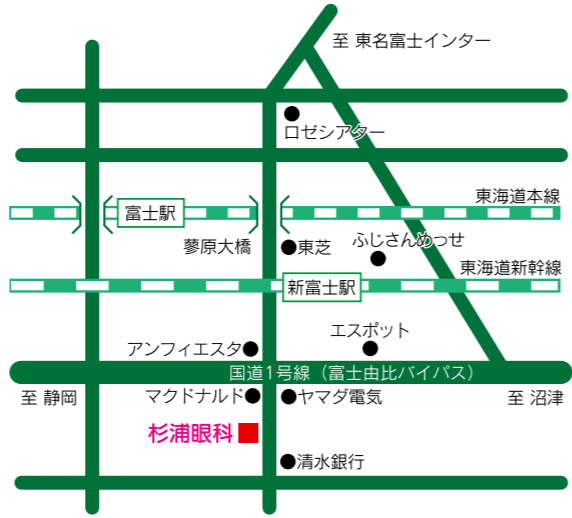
至 東名富士インター

ロゼシアター

東海道本線

富士駅

蓼原大橋

東芝

ふじさんめっせ

東海道新幹線

新富士駅

エスポット

アンフィエスタ

国道1号線（富士由比バイパス）

至 静岡

マクドナルド

ヤマダ電気

至 沼津

杉浦眼科

清水銀行